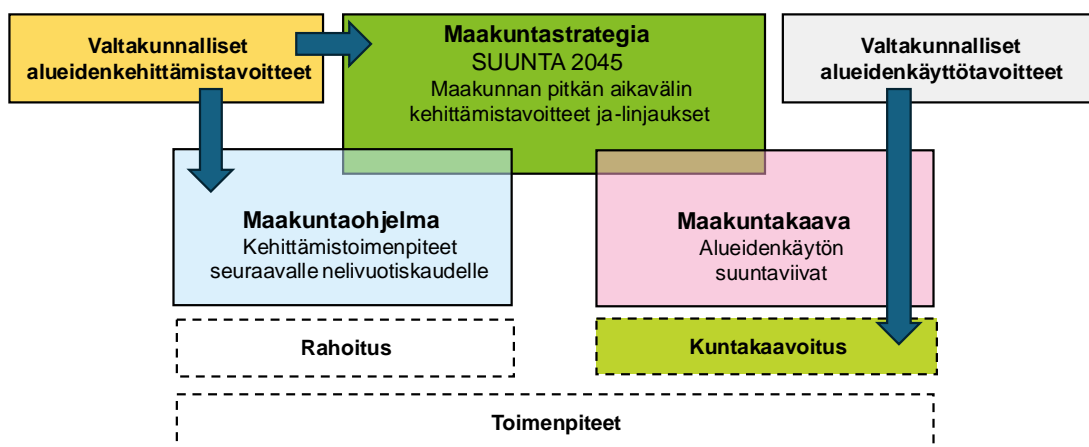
Valtakunnalliset alueidenkehittämistavoitteet

Maakuntastrategia
SUUNTA 2045
Maakunnan pitkän aikavälin kehittämistavoitteet ja-linjaukset

Valtakunnalliset alueidenkäyttötavoitteet

Maakuntaohjelma
Kehittämistoimenpiteet seuraavalle nelivuotiskaudelle

Maakuntakaava
Alueidenkäytön suuntaviivat

Rahoitus

Kuntakaavoitus

Toimenpiteet